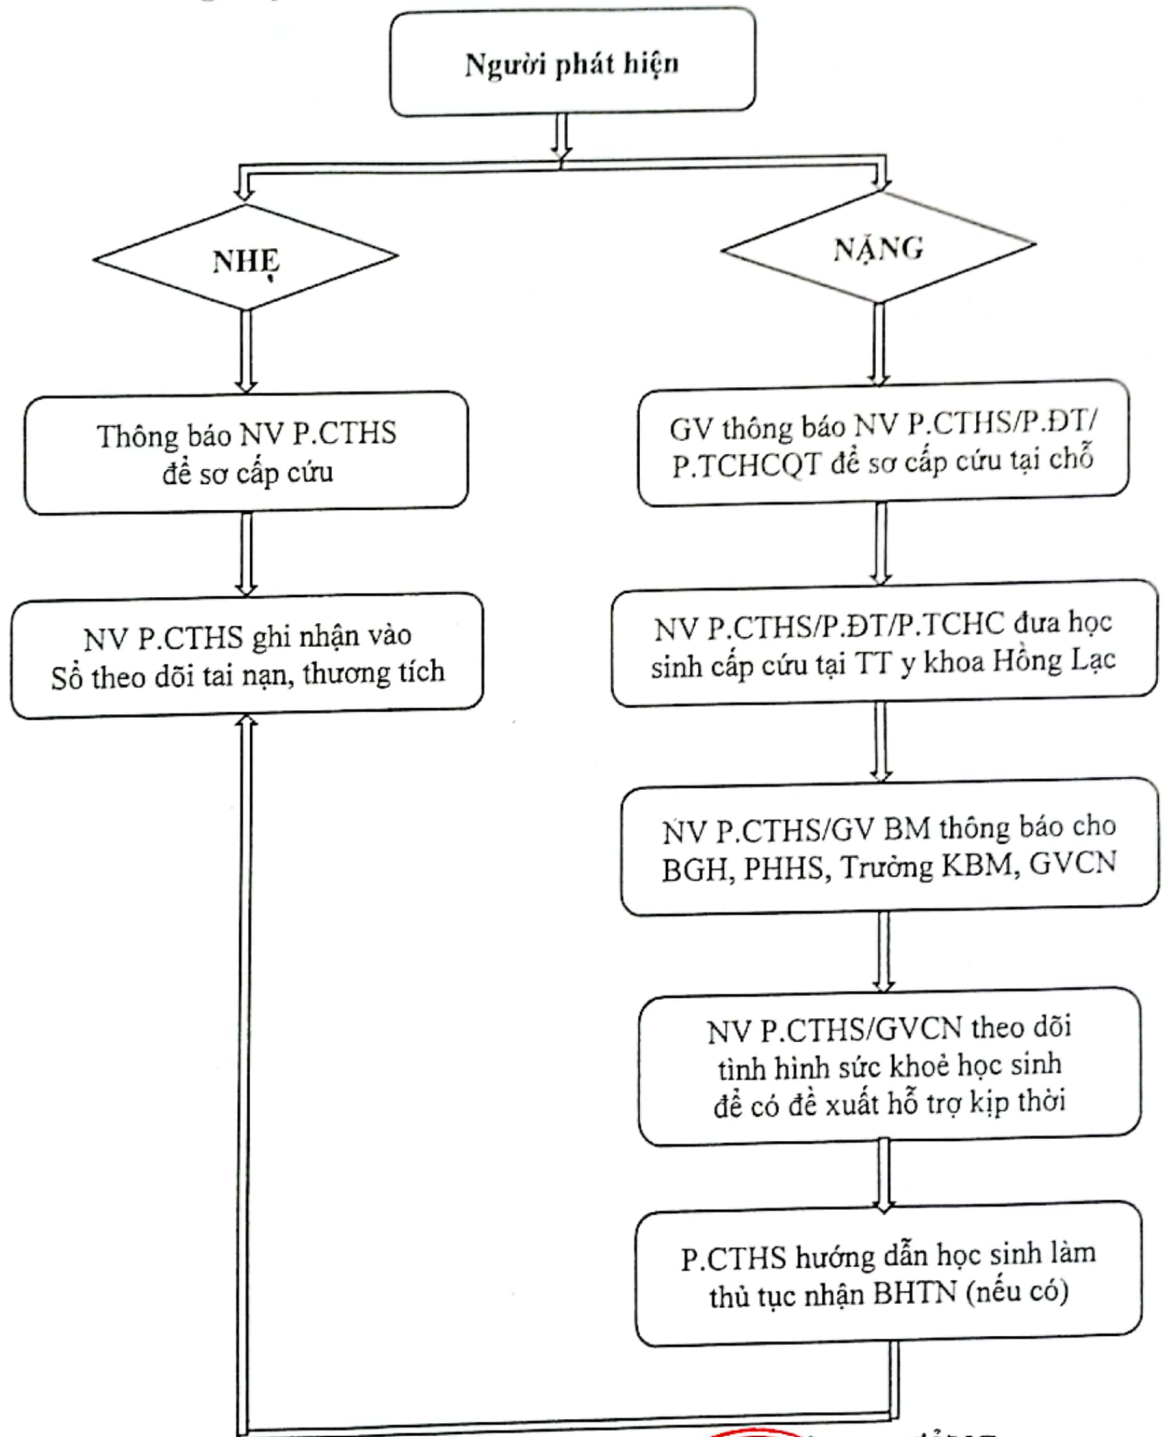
Người phát hiện

NHẸ

NẶNG

Thông báo NV P.CTHS để sơ cấp cứu

NV P.CTHS ghi nhận vào Sổ theo dõi tai nạn, thương tích

GV thông báo NV P.CTHS/P.ĐT/ P.TCHCQT để sơ cấp cứu tại chỗ

NV P.CTHS/P.ĐT/P.TCHC đưa học sinh cấp cứu tại TT y khoa Hồng Lạc

NV P.CTHS/GV BM thông báo cho BGH, PHHS, Trưởng KBM, GVCN

NV P.CTHS/GVCN theo dõi tình hình sức khoẻ học sinh để có đề xuất hỗ trợ kịp thời

P.CTHS hướng dẫn học sinh làm thủ tục nhận BHTN (nếu có)

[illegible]